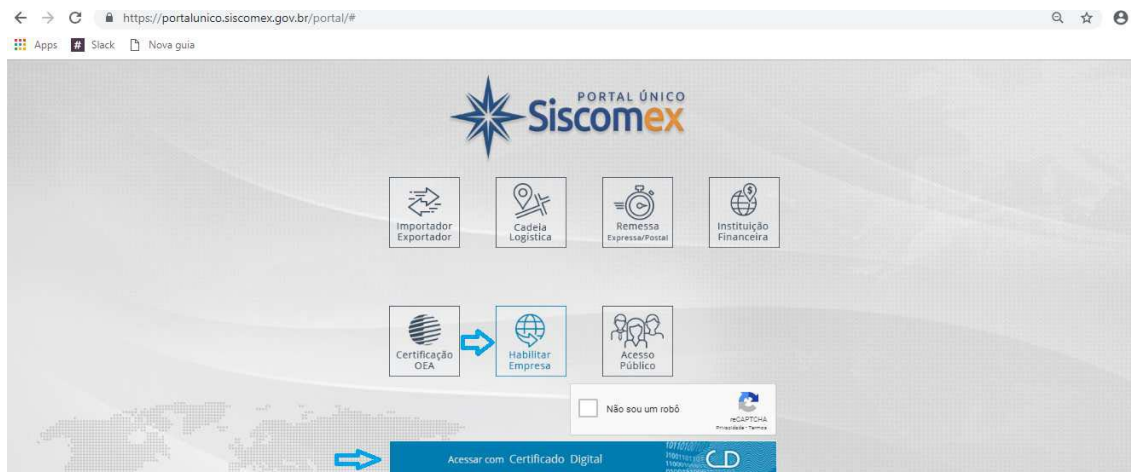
https://portalunico.siscomex.gov.br/portal/#

Apps Slack Nova guia

PORTAL ÚNICO
Siscomex

Importador Exportador

Cadeia Logística

Remessa Expressa/Postal

Instituição Financeira

Certificação OEA

Habilitar Empresa

Acesso Público

Não sou um robô
reCAPTCHA
Privacidade - Termos

Acessar com Certificado Digital
CD